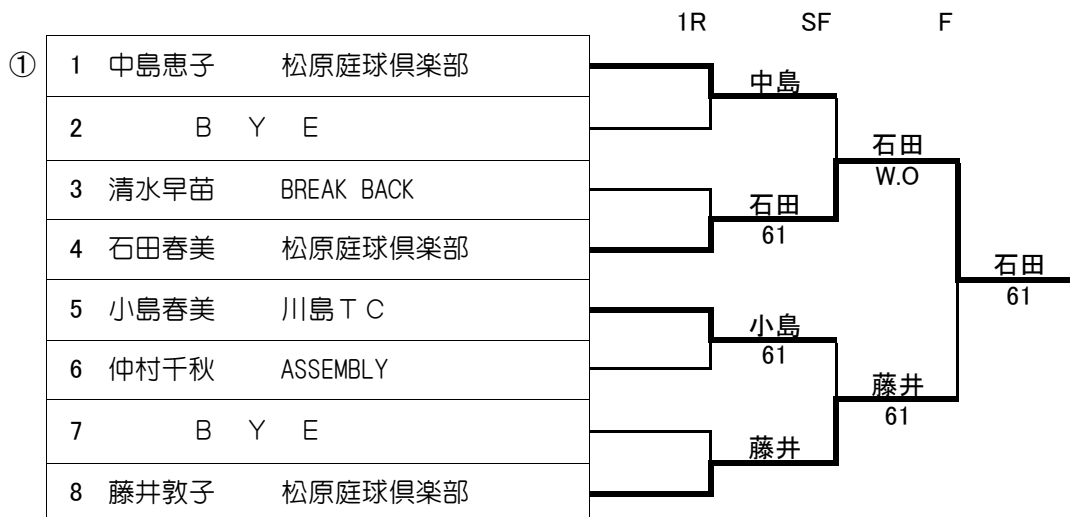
1R SF F

①

| | | |
|---|---|---|
| 1 | 中島恵子 | 松原庭球倶楽部 |
| 2 | B Y E | |
| 3 | 清水早苗 | BREAK BACK |
| 4 | 石田春美 | 松原庭球倶楽部 |
| 5 | 小島春美 | 川島ＴＣ |
| 6 | 仲村千秋 | ASSEMBLY |
| 7 | B Y E | |
| 8 | 藤井敦子 | 松原庭球倶楽部 |

中島

石田
61

小島
61

藤井

石田
W.O

藤井
61

石田
61